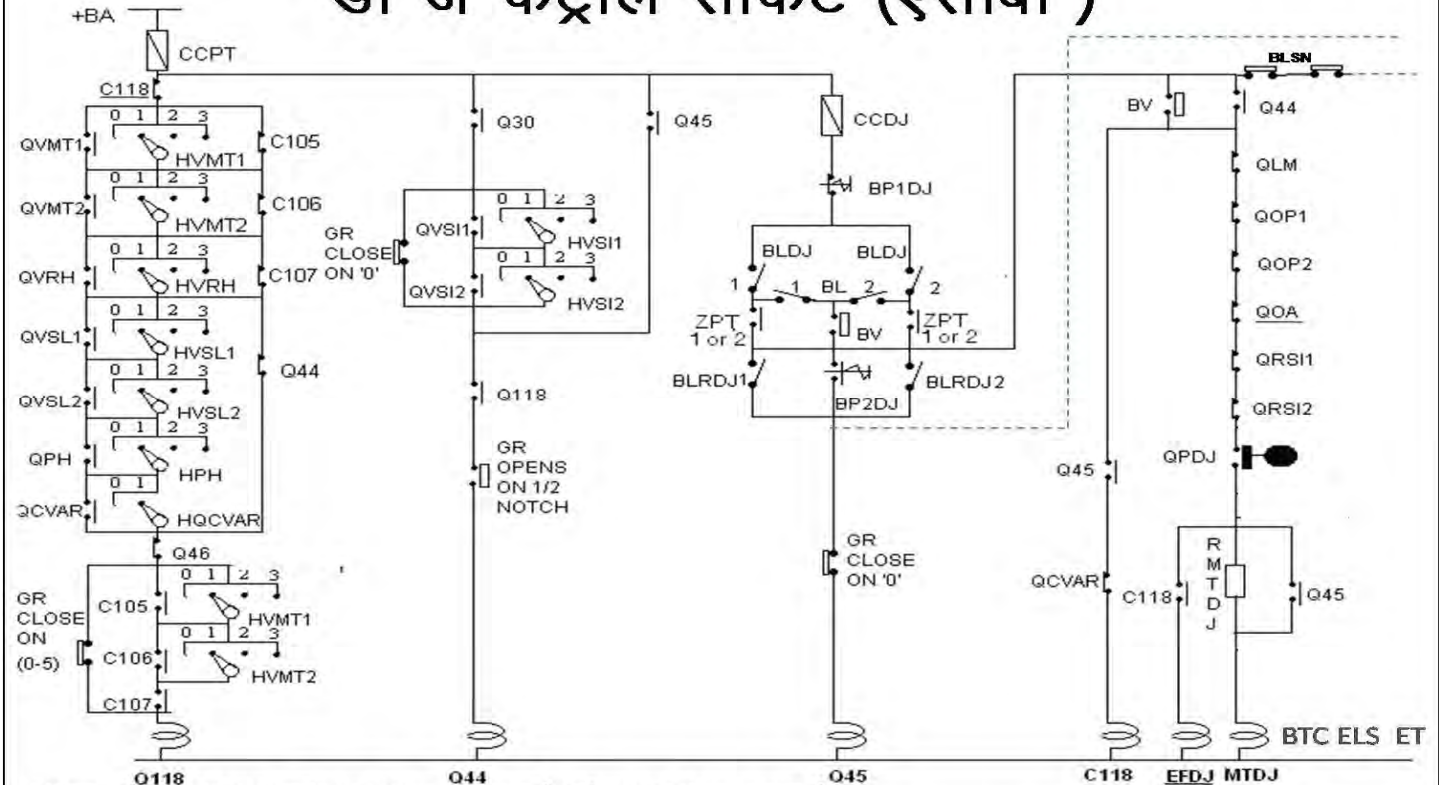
डी जे कंट्रोल सर्किट (इंटरलॉक)

+BA
CCPT
C118
0 1 2 3
QVMT1
HVMT1
C105
0 1 2 3
QVMT2
HVMT2
C106
0 1 2 3
QVRH
HVRH
C107
0 1 2 3
QVSL1
HVSL1
Q44
0 1 2 3
QVSL2
HVSL2
0 1 2 3
QPH
HPH
0 1
QCVAR
HQCVAR
Q46
0 1 2 3
GR CLOSE ON (0-5)
C105
HVMT1
0 1 2 3
C106
HVMT2
C107
Q118

Q30
Q45
GR CLOSE ON '0'
0 1 2 3
QVSI1
HVSI1
0 1 2 3
QVSI2
HVSI2
Q118
GR OPENS ON 1/2 NOTCH
Q44

CCDJ
BP1DJ
BLDJ
BLDJ
1
1
BL
2
2
ZPT 1 or 2
BV
ZPT 1 or 2
BLRDJ1
BP2DJ
BLRDJ2
GR CLOSE ON '0'
Q45

BLSN
BV
Q44
QLM
QOP1
QOP2
QOA
QRSI1
QRSI2
Q45
QPDJ
R M T D J
QCVAR
C118
Q45
C118
EFDJ
MTDJ
BTC ELS ET